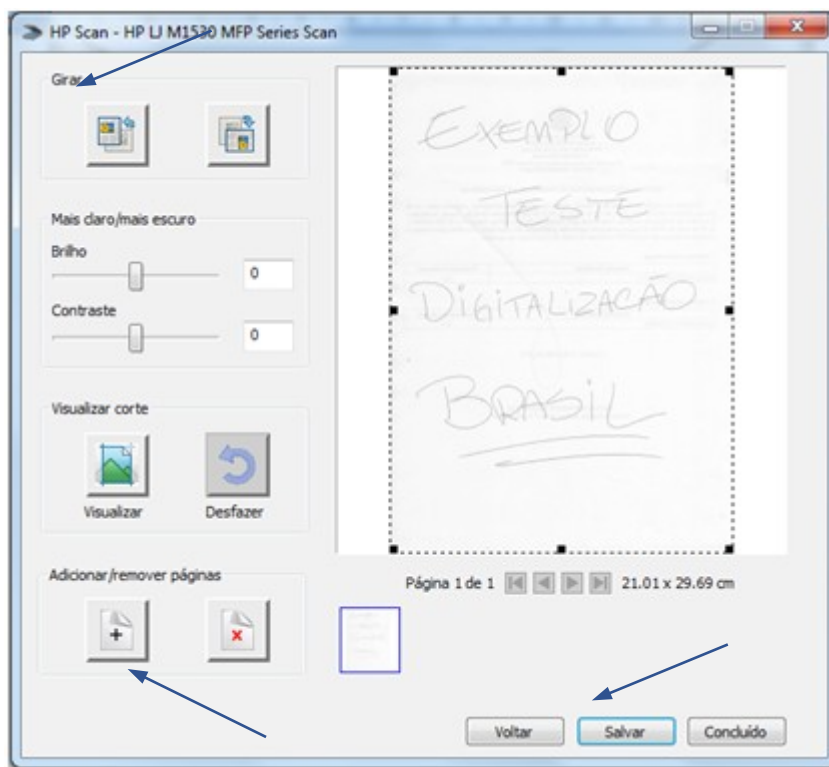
HP Scan - HP LJ M1530 MFP Series Scan

Girar

Mais claro/mais escuro

Brilho

0

Contraste

0

Visualizar corte

Visualizar

Desfazer

Adicionar/remover páginas

EXEMPLO

TESTE

DIGITALIZAÇÃO

BRASIL

Página 1 de 1

21.01 x 29.69 cm

Voltar

Salvar

Concluído